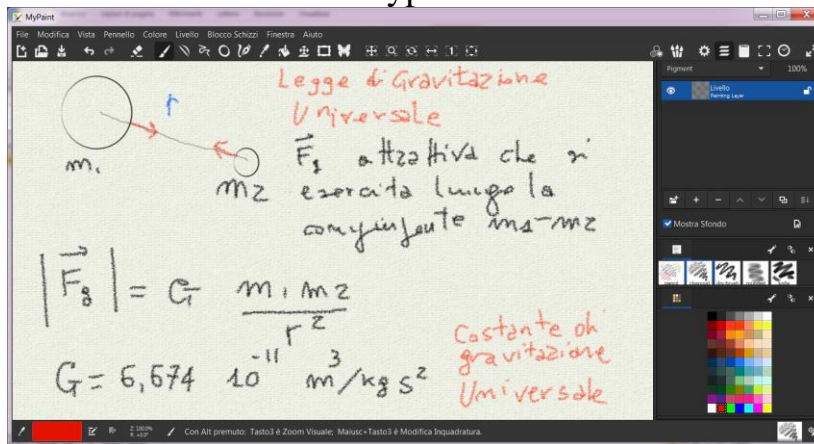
MyPaint

File Modifica Vista Pennello Colore Livello Blocco Schizzi Finestra Aiuto

Pigment 100%

Livello
Painting Layer

Mostra Sfondo

Legge di Gravitazione Universale

r

$m_1$

$m_2$

$\vec{F}_1$ attrattiva che si esercita lungo la congiungente $m_1 - m_2$

$|\vec{F}_g| = G \frac{m_1 m_2}{r^2}$

Costante di gravitazione Universale

$G = 6,674 \ 10^{-11} \ m^3/kg \ s^2$

Con Alt premuto: Tasto3 è Zoom Visuale; Maiusc+Tasto3 è Modifica Inquadratura.